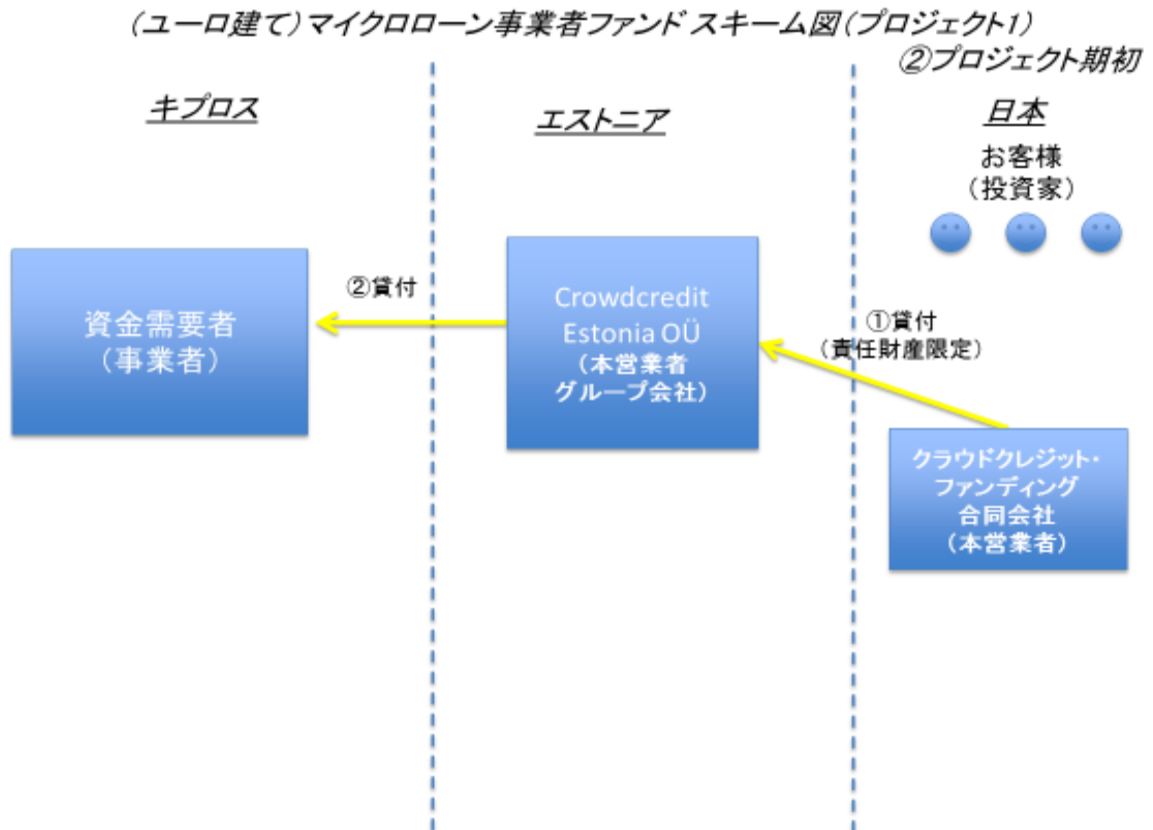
(ユーロ建て)マイクロローン事業者ファンド スキーム図(プロジェクト1)

②プロジェクト期初

キプロス

エストニア

日本

お客様
(投資家)

資金需要者
(事業者)

②貸付

Crowdcredit Estonia OÜ
(本営業者グループ会社)

①貸付
(責任財産限定)

クラウドクレジット・ファンディング合同会社
(本営業者)